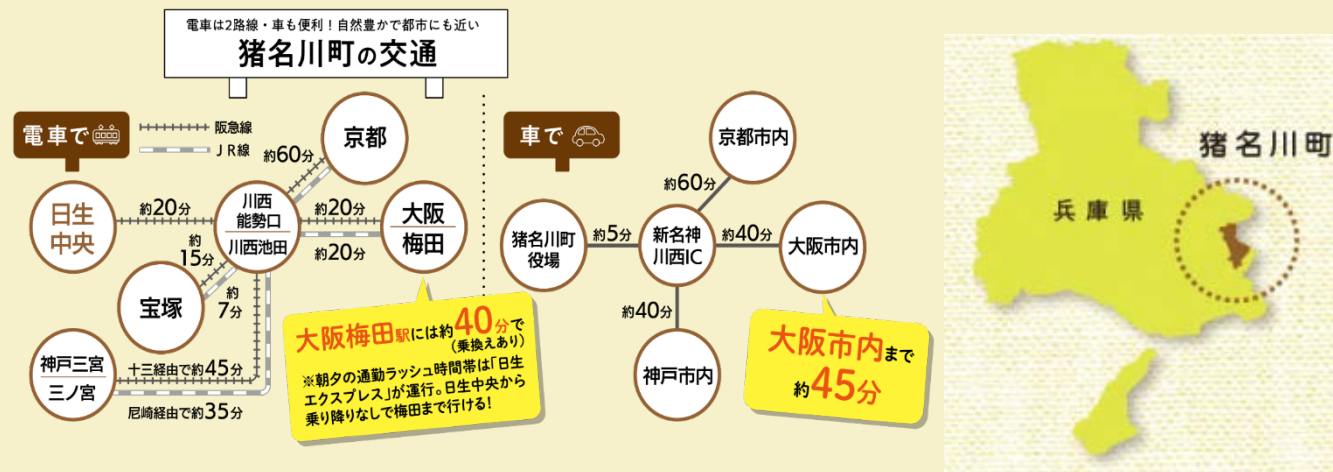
電車は2路線・車も便利！自然豊かで都市にも近い
猪名川町の交通

電車で
阪急線
ＪＲ線

京都
約60分
日生中央
約20分
川西能勢口
川西池田
約20分
約20分
大阪梅田
約15分
宝塚
約7分
神戸三宮
三ノ宮
十三経由で約45分
尼崎経由で約35分

大阪梅田駅には約40分で（乗換えあり）
※朝夕の通勤ラッシュ時間帯は「日生エクスプレス」が運行。日生中央から乗り降りなしで梅田まで行ける！

車で
京都市内
約60分
猪名川町役場
約5分
新名神川西IC
約40分
大阪市内
約40分
神戸市内

大阪市内まで約45分

兵庫県
猪名川町